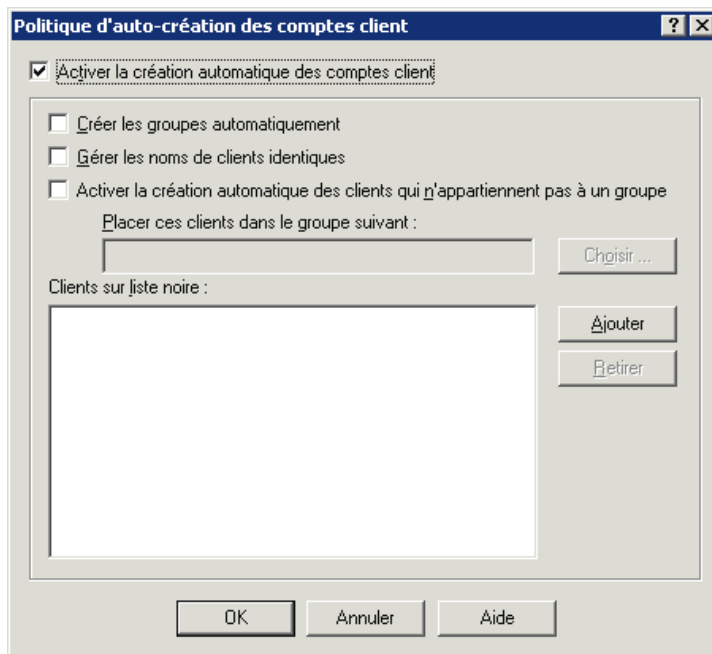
Politique d'auto-création des comptes client

?

X

Activer la création automatique des comptes client

Créer les groupes automatiquement

Gérer les noms de clients identiques

Activer la création automatique des clients qui n'appartiennent pas à un groupe

Placer ces clients dans le groupe suivant :

Choisir ...

Clients sur liste noire :

Ajouter

Retirer

OK

Annuler

Aide